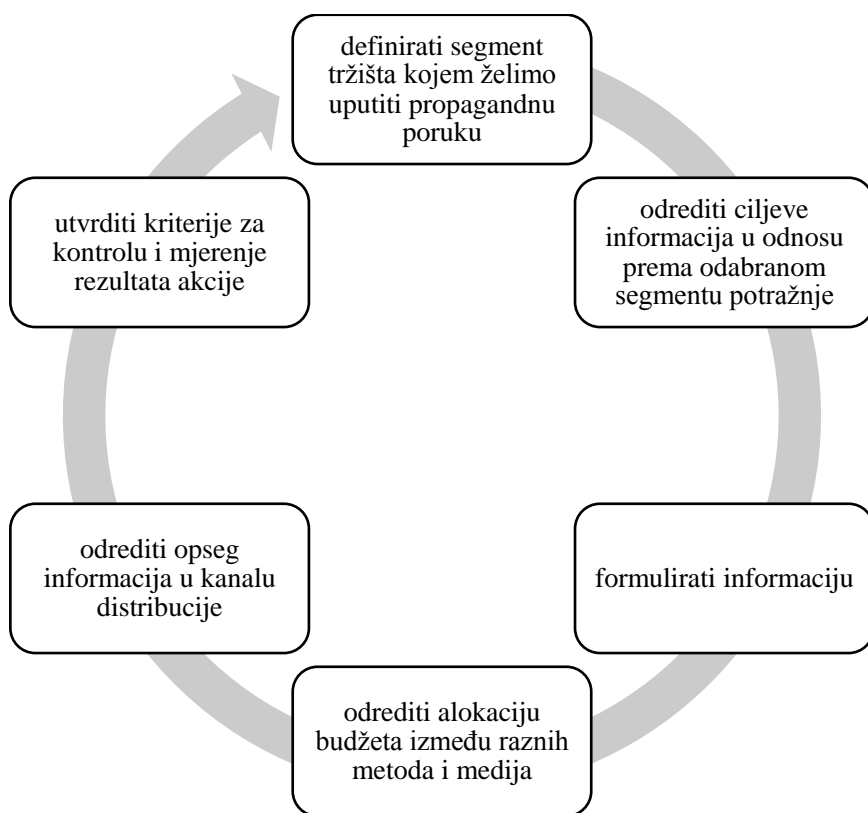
definirati segment tržišta kojem želimo uputiti propagandnu poruku

odrediti ciljeve informacija u odnosu prema odabranom segmentu potražnje

formulirati informaciju

odrediti alokaciju budžeta između raznih metoda i medija

odrediti opseg informacija u kanalu distribucije

utvrditi kriterije za kontrolu i mjerenje rezultata akcije